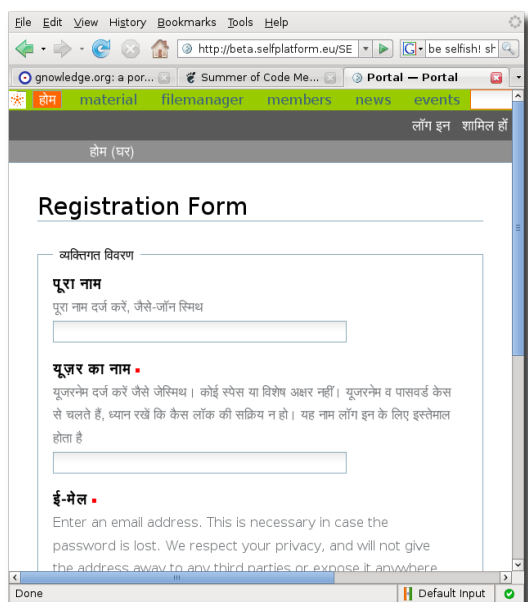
File Edit View History Bookmarks Tools Help

http://beta.selfplatform.eu/SE

be selfish! sh

gnowledge.org: a por...

Summer of Code Me...

Portal — Portal

होम material filemanager members news events

लॉग इन शामिल हों

होम (घर)

Registration Form

व्यक्तिगत विवरण

पूरा नाम

पूरा नाम दर्ज करें, जैसे-जॉन स्मिथ

यूज़र का नाम ▪

यूजरनेम दर्ज करें जैसे जेस्मिथ। कोई स्पेस या विशेष अक्षर नहीं। यूजरनेम व पासवर्ड केस से चलते हैं, ध्यान रखें कि कैस लॉक की सक्रिय न हो। यह नाम लॉग इन के लिए इस्तेमाल होता है

ई-मेल ▪

Enter an email address. This is necessary in case the password is lost. We respect your privacy, and will not give the address away to any third parties or expose it anywhere

Done

Default Input